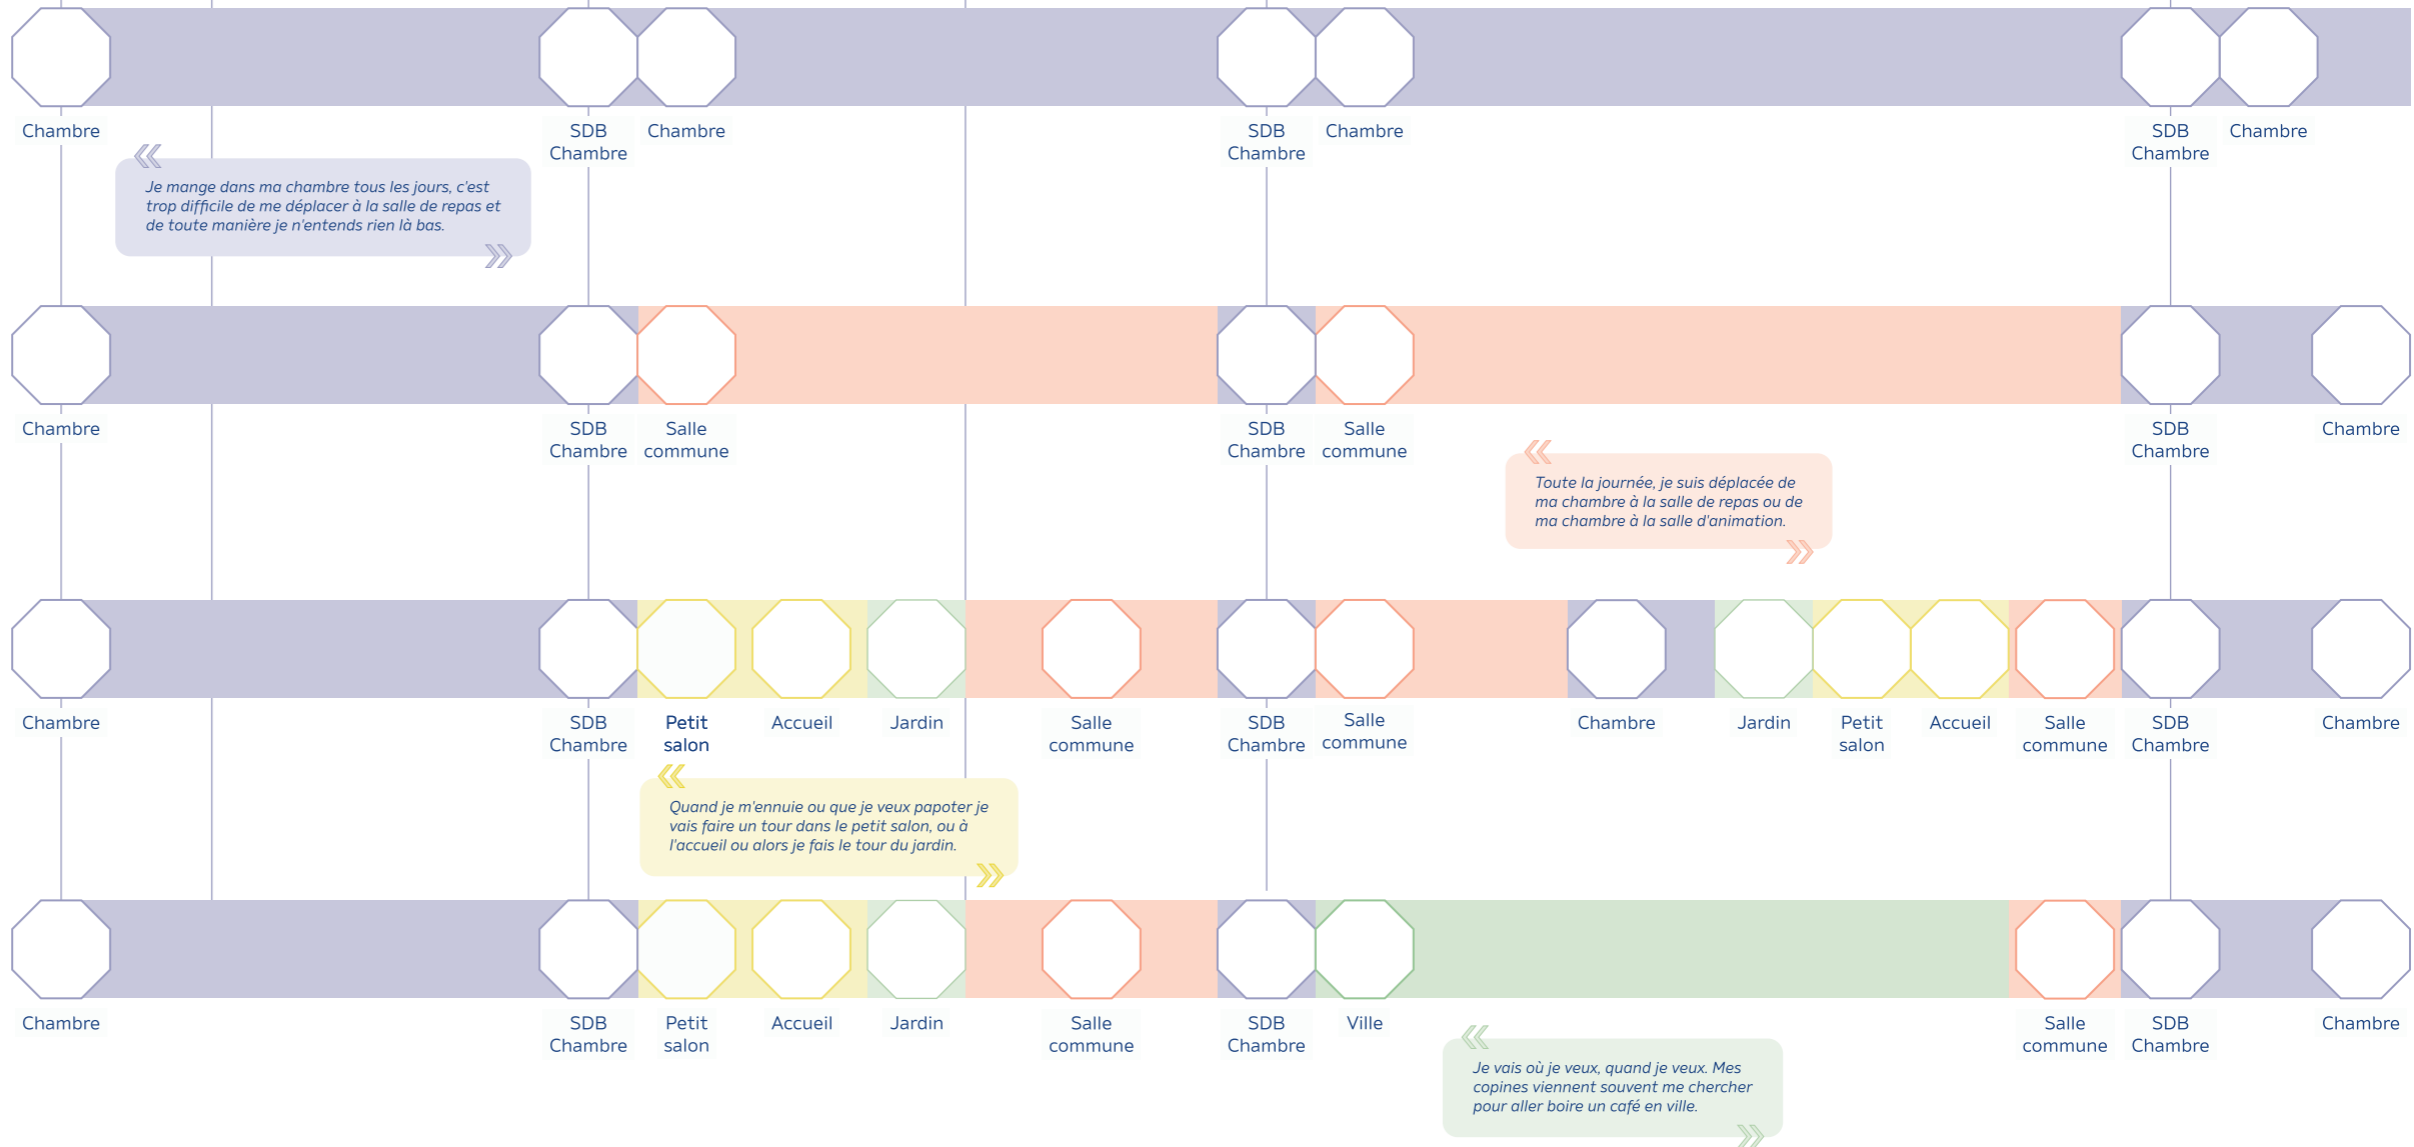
Chambre SDB Chambre Chambre SDB Chambre Chambre SDB Chambre Chambre

Je mange dans ma chambre tous les jours, c'est trop difficile de me déplacer à la salle de repas et de toute manière je n'entends rien là bas.

Chambre SDB Chambre Salle commune SDB Chambre Salle commune SDB Chambre Chambre

Toute la journée, je suis déplacée de ma chambre à la salle de repas ou de ma chambre à la salle d'animation.

Chambre SDB Chambre Petit salon Accueil Jardin Salle commune SDB Chambre Salle commune Chambre Jardin Petit salon Accueil Salle commune SDB Chambre Chambre

Quand je m'ennuie ou que je veux papoter je vais faire un tour dans le petit salon, ou à l'accueil ou alors je fais le tour du jardin.

Chambre SDB Chambre Petit salon Accueil Jardin Salle commune SDB Chambre Ville Salle commune SDB Chambre Chambre

Je vais où je veux, quand je veux. Mes copines viennent souvent me chercher pour aller boire un café en ville.